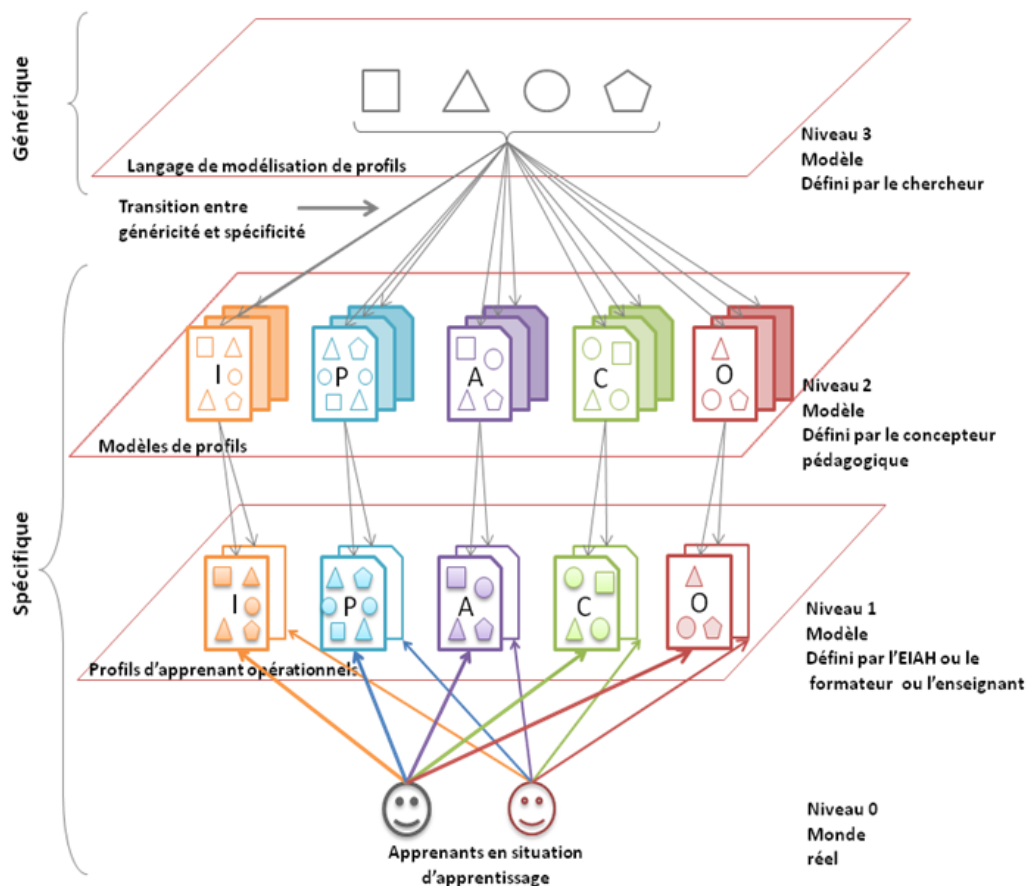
Générique

Langage de modélisation de profils

Niveau 3
Modèle
Défini par le chercheur

Transition entre généricité et spécificité

Spécifique

I P A C O

Modèles de profils

Niveau 2
Modèle
Défini par le concepteur pédagogique

I P A C O

Profils d'apprenant opérationnels

Niveau 1
Modèle
Défini par l'EIAH ou le formateur ou l'enseignant

Apprenants en situation d'apprentissage

Niveau 0
Monde
réel